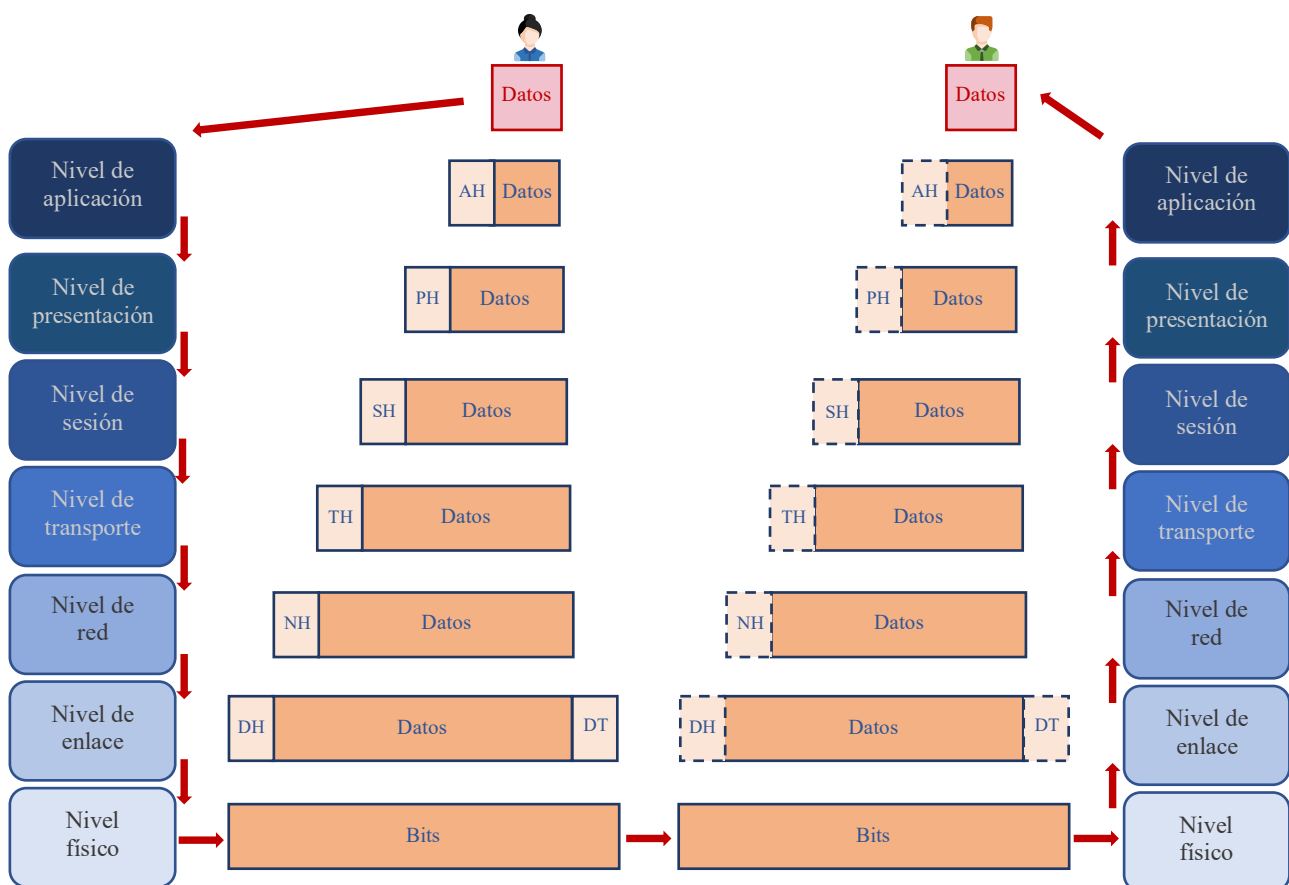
Datos

Datos

Nivel de aplicación

AH Datos

AH Datos

Nivel de aplicación

Nivel de presentación

PH Datos

PH Datos

Nivel de presentación

Nivel de sesión

SH Datos

SH Datos

Nivel de sesión

Nivel de transporte

TH Datos

TH Datos

Nivel de transporte

Nivel de red

NH Datos

NH Datos

Nivel de red

Nivel de enlace

DH Datos DT

DH Datos DT

Nivel de enlace

Nivel físico

Bits

Bits

Nivel físico